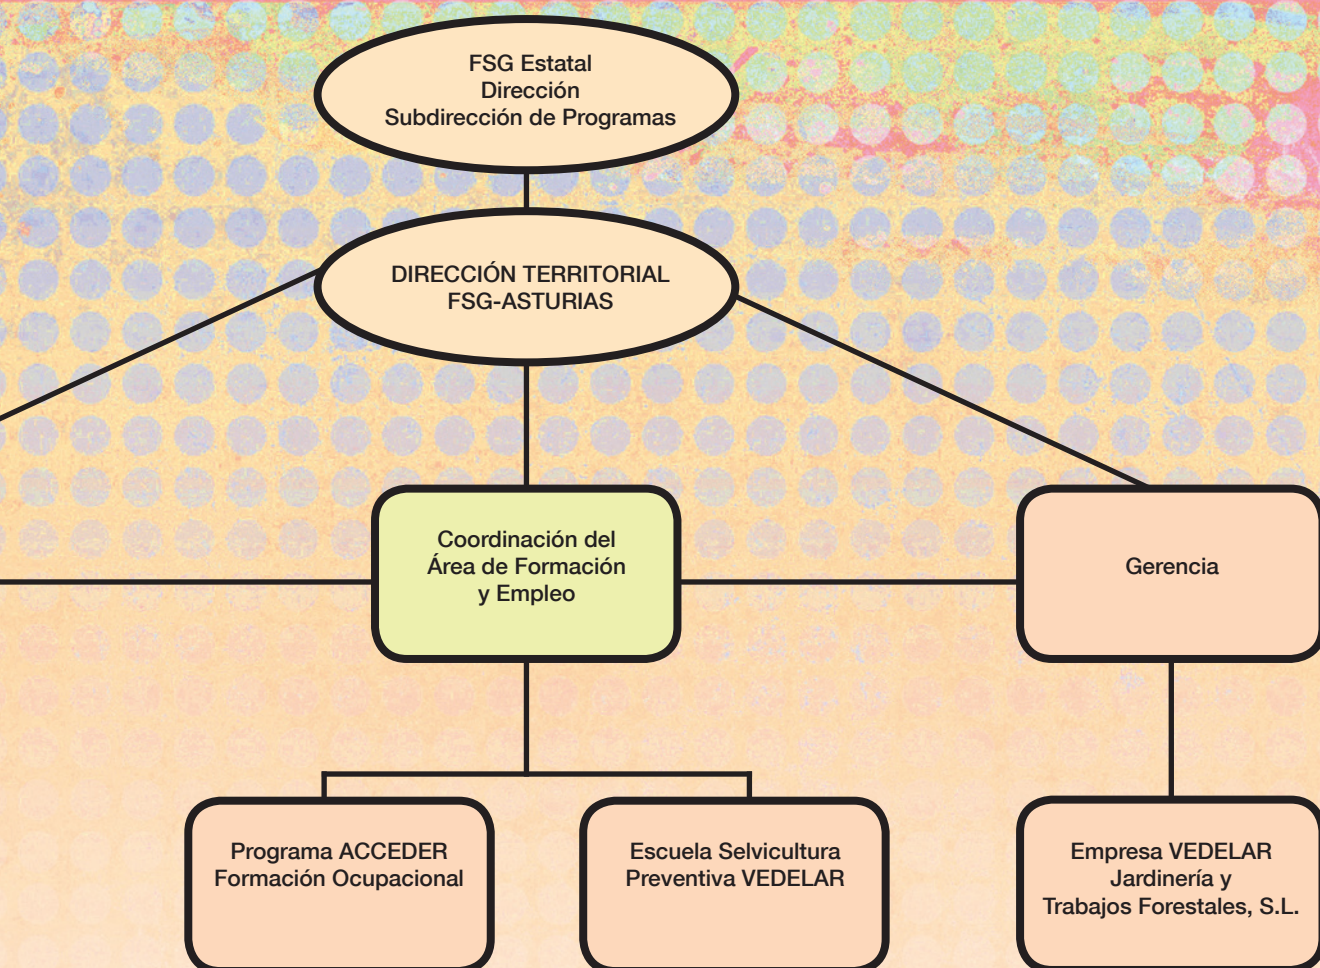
FSG Estatal
Dirección
Subdirección de Programas

DIRECCIÓN TERRITORIAL
FSG-ASTURIAS

Coordinación del
Área de Formación
y Empleo

Gerencia

Programa ACCEDER
Formación Ocupacional

Escuela Selvicultura
Preventiva VEDELAR

Empresa VEDELAR
Jardinería y
Trabajos Forestales, S.L.